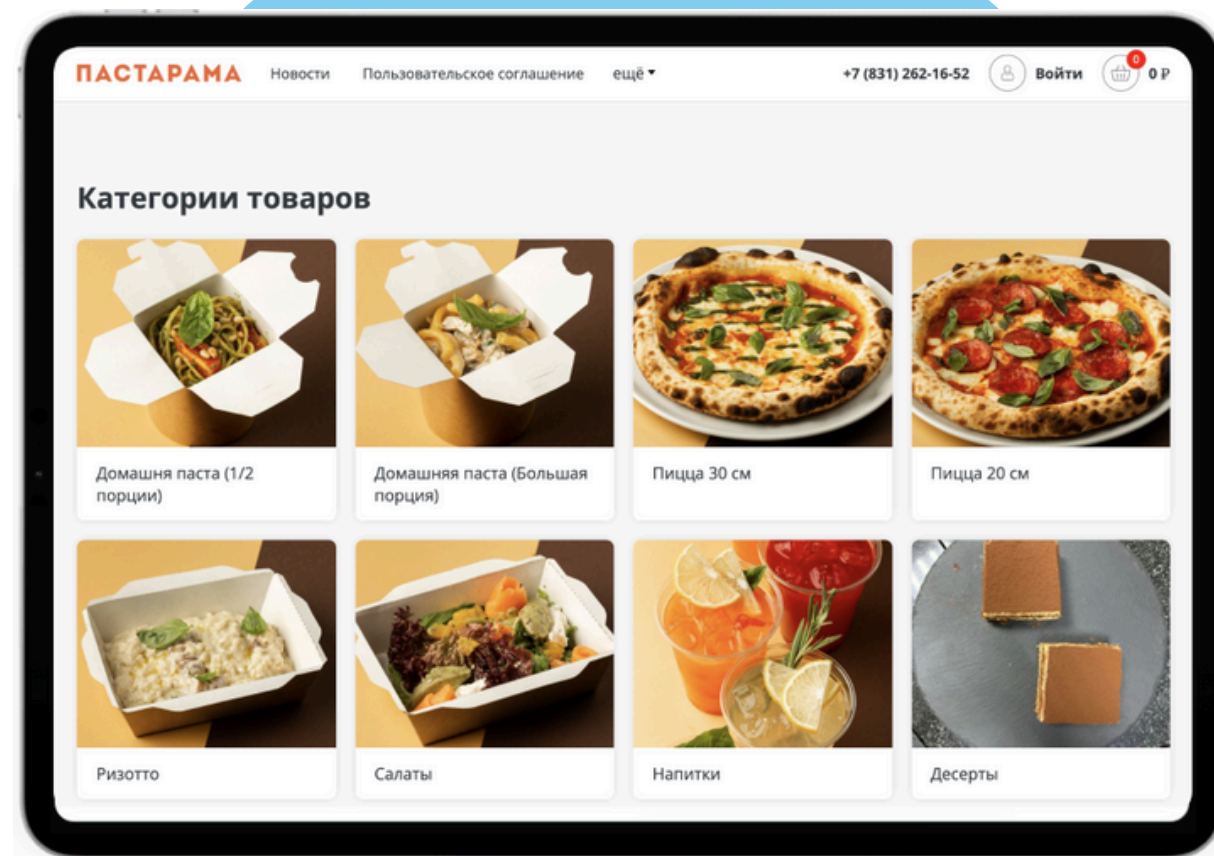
ПАСТАРАМА Новости Пользовательское соглашение ещё ▾ +7 (831) 262-16-52 Войти 0 0 ₽

Категории товаров

Домашня паста (1/2 порции)

Домашняя паста (Большая порция)

Пицца 30 см

Пицца 20 см

Ризотто

Салаты

Напитки

Десерты